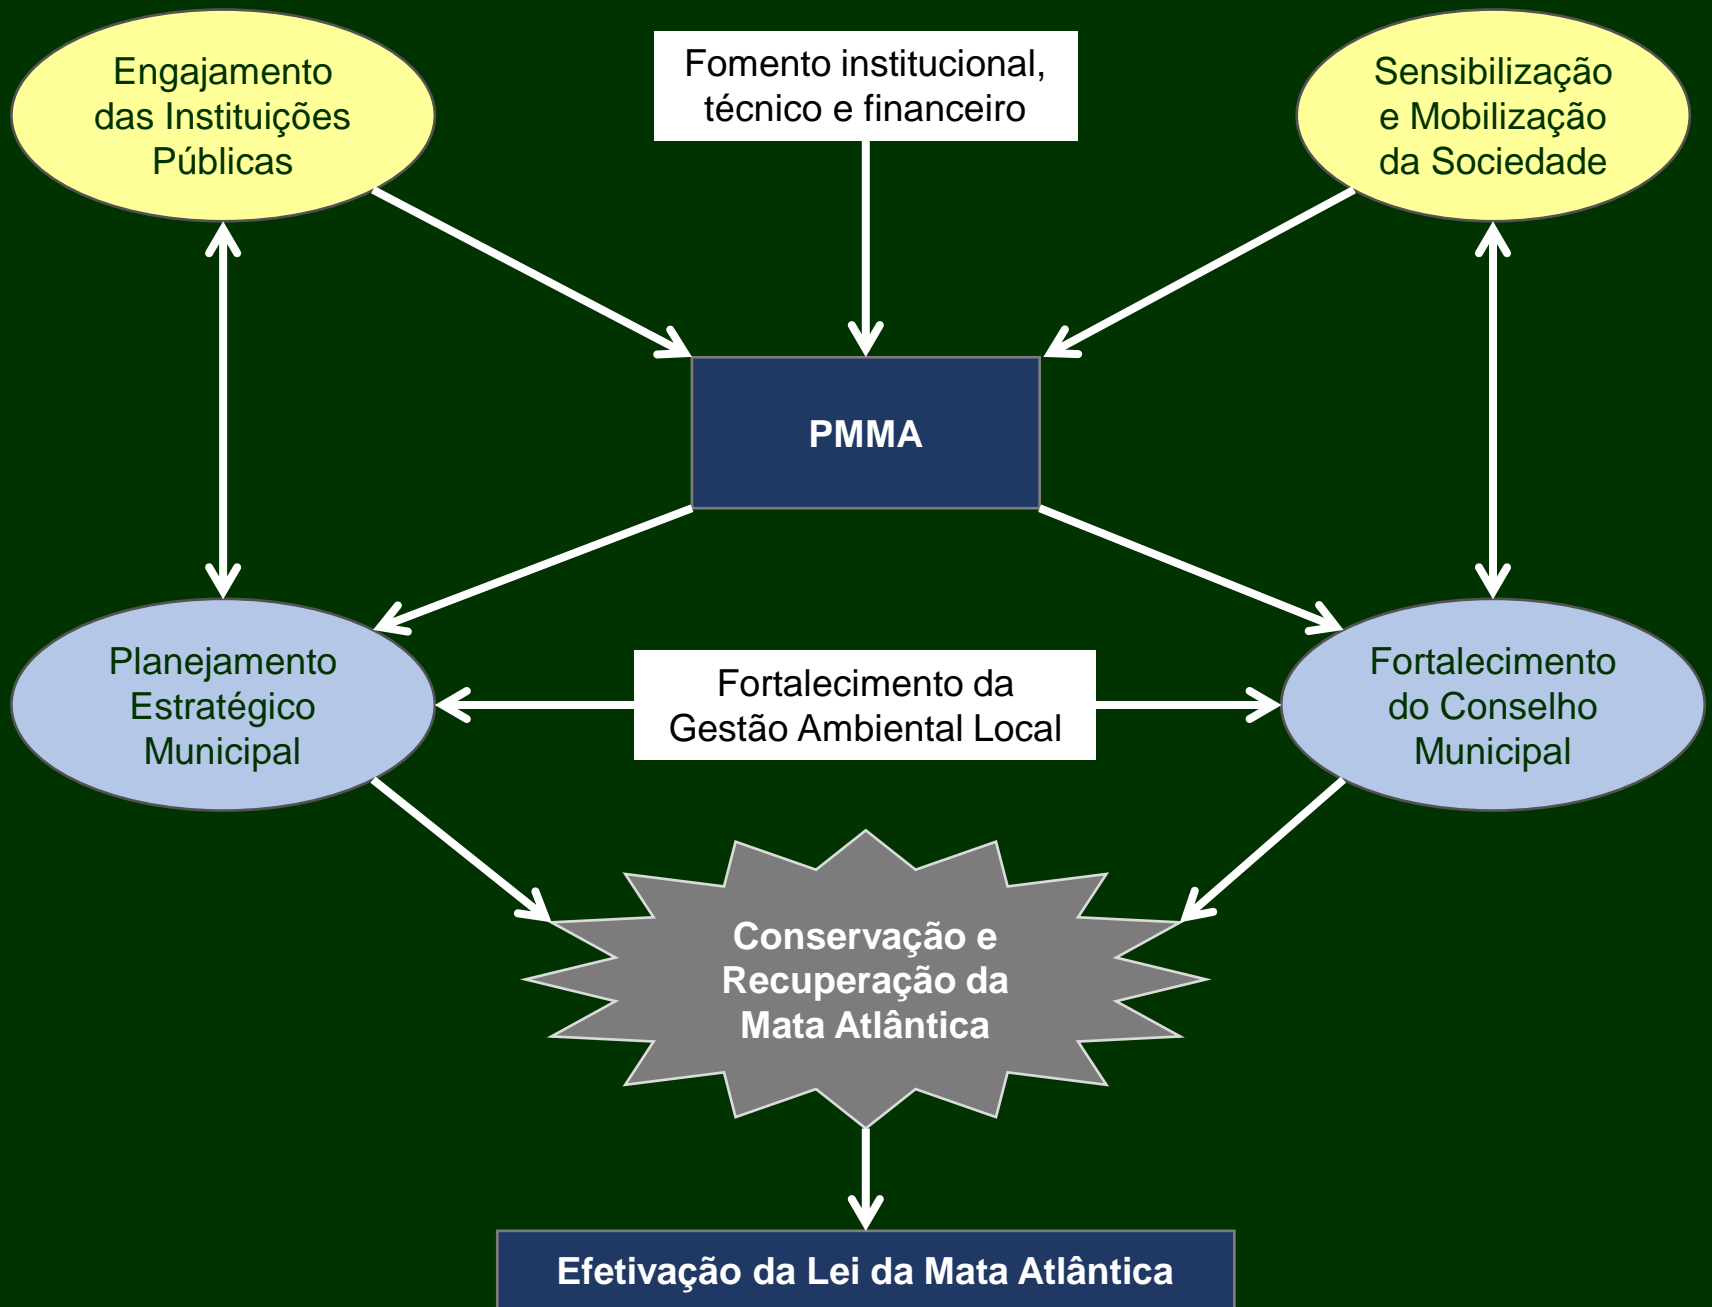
Engajamento das Instituições Públicas

Fomento institucional, técnico e financeiro

Sensibilização e Mobilização da Sociedade

PMMA

Planejamento Estratégico Municipal

Fortalecimento da Gestão Ambiental Local

Fortalecimento do Conselho Municipal

Conservação e Recuperação da Mata Atlântica

Efetivação da Lei da Mata Atlântica